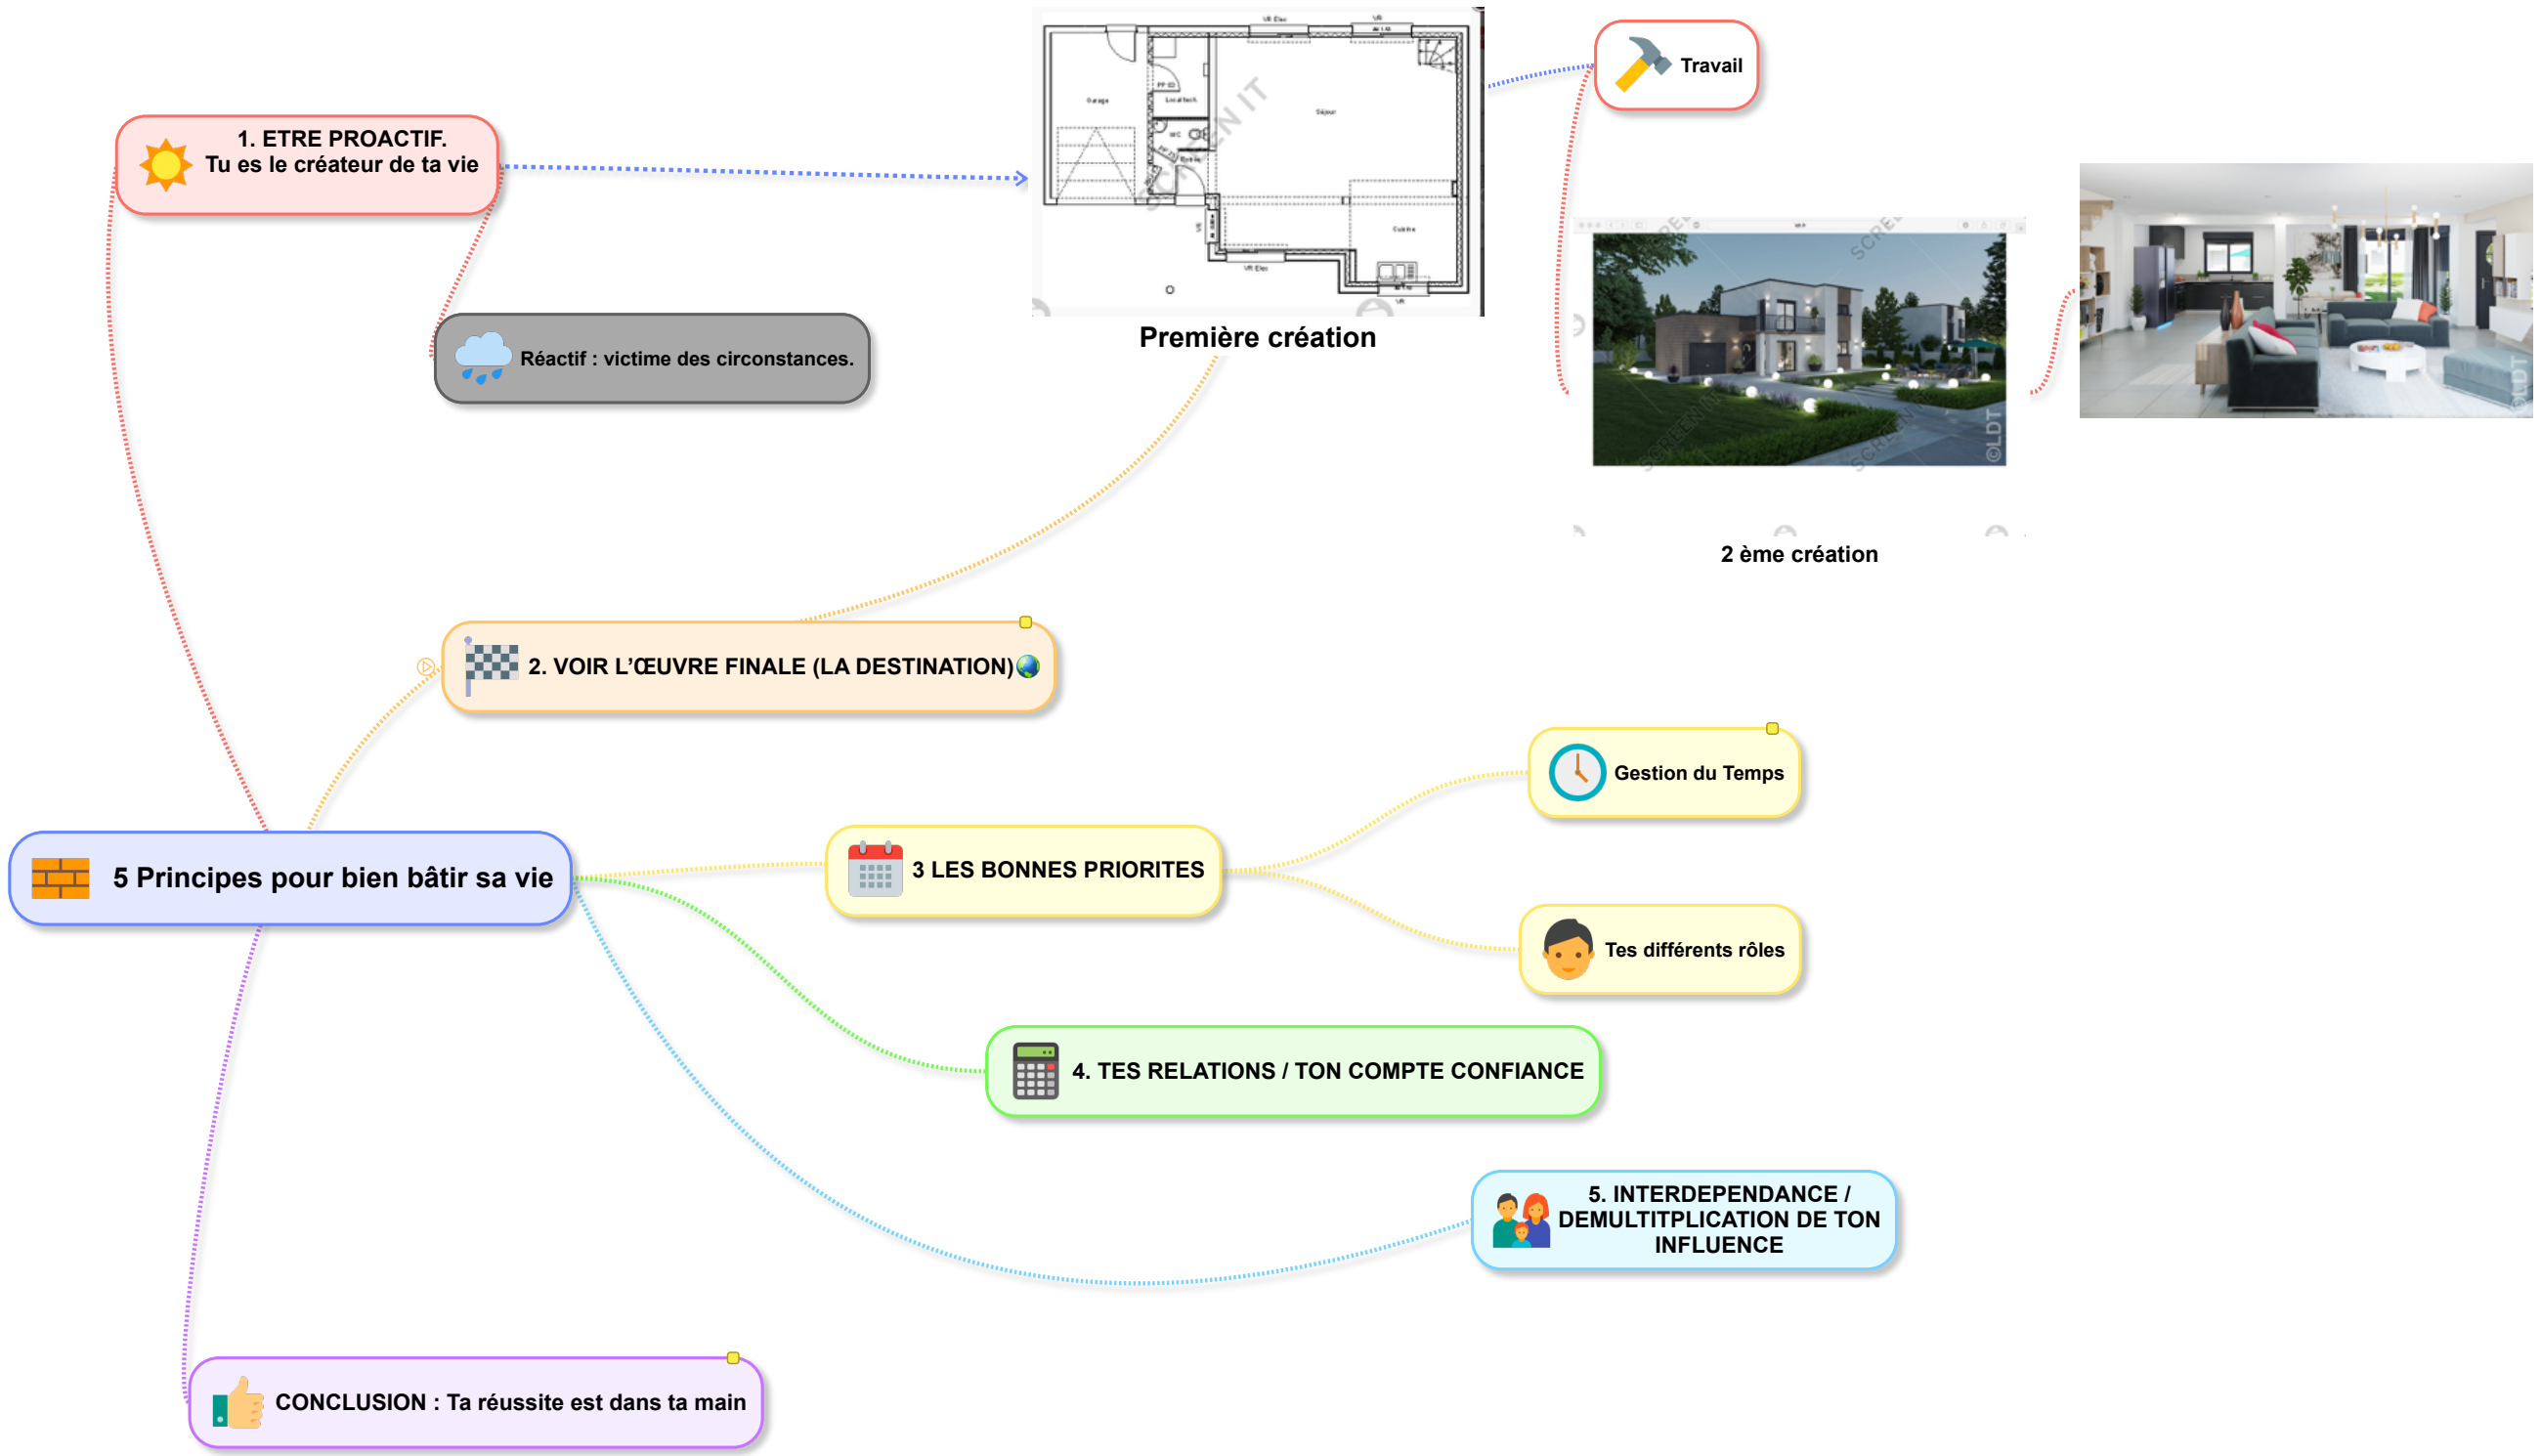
1. ETRE PROACTIF.
Tu es le créateur de ta vie

Réactif : victime des circonstances.

Garage
Séjour
Cuisine

Première création

Travail

2 ème création

2. VOIR L'ŒUVRE FINALE (LA DESTINATION)

5 Principes pour bien bâtir sa vie

3 LES BONNES PRIORITES

Gestion du Temps

Tes différents rôles

4. TES RELATIONS / TON COMPTE CONFIANCE

5. INTERDEPENDANCE / DEMULTITPLICATION DE TON INFLUENCE

CONCLUSION : Ta réussite est dans ta main